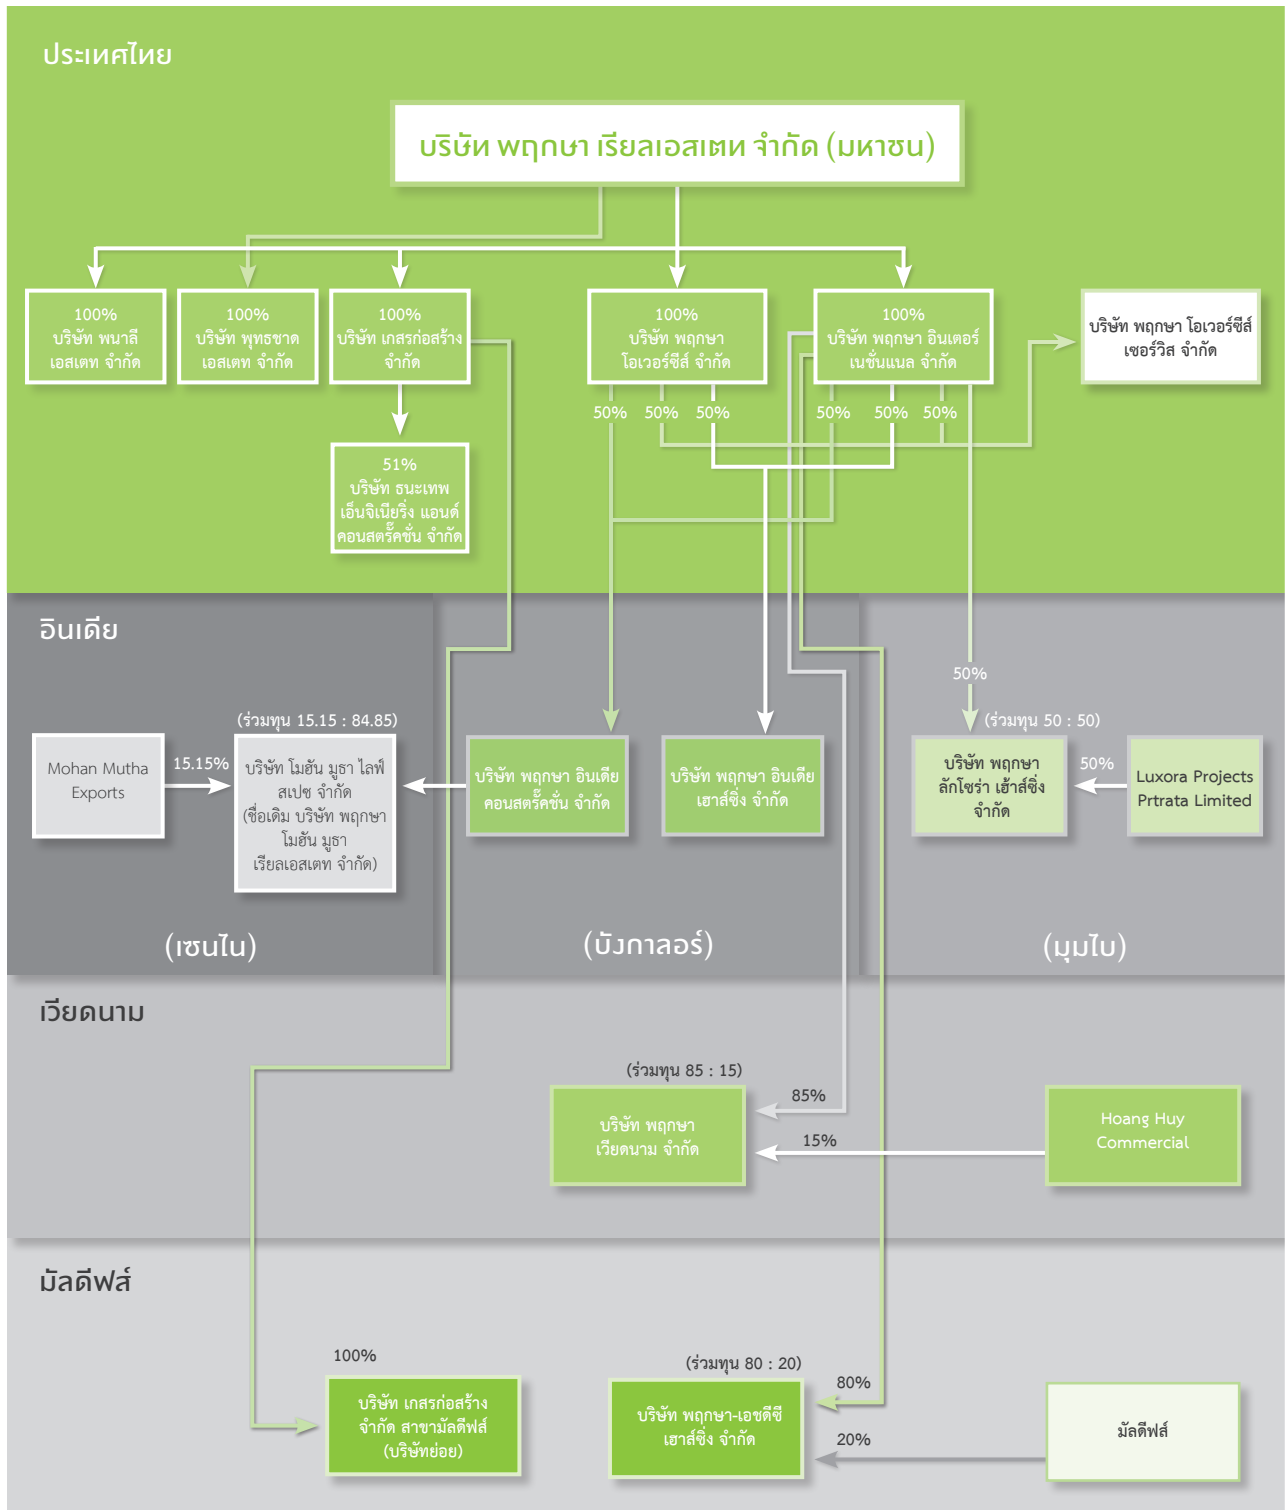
ประเทศไทย

บริษัท พฤกษา เรียลเอสเตท จำกัด (มหาชน)

100%
บริษัท พนาลี เอสเตท จำกัด

100%
บริษัท พุทธชาด เอสเตท จำกัด

100%
บริษัท เกสรก่อสร้าง จำกัด

51%
บริษัท ธนะเทพ เอ็นจิเนียริ่ง แอนด์ คอนสตรั๊คชั่น จำกัด

100%
บริษัท พฤกษา โอเวอร์ซีส์ จำกัด

100%
บริษัท พฤกษา อินเตอร์เนชั่นแนล จำกัด

บริษัท พฤกษา โอเวอร์ซีส์ เซอร์วิส จำกัด

50% 50% 50% 50% 50% 50%

อินเดีย

Mohan Mutha Exports

15.15%

(ร่วมทุน 15.15 : 84.85)
บริษัท โมฮัน มูธา ไลฟ์สเปซ จำกัด (ชื่อเดิม บริษัท พฤกษา โมฮัน มูธา เรียลเอสเตท จำกัด)

บริษัท พฤกษา อินเดีย คอนสตรั๊คชั่น จำกัด

บริษัท พฤกษา อินเดีย เฮาส์ซิ่ง จำกัด

50%
(ร่วมทุน 50 : 50)
บริษัท พฤกษา ลักโซร่า เฮ้าส์ซิ่ง จำกัด

50%
Luxora Projects Prtrata Limited

(เซนไน)

(บังกาลอร์)

(มุมไบ)

เวียดนาม

(ร่วมทุน 85 : 15)
บริษัท พฤกษา เวียดนาม จำกัด

85%

15%

Hoang Huy Commercial

มัลดีฟส์

100%
บริษัท เกสรก่อสร้าง จำกัด สาขามัลดีฟส์ (บริษัทย่อย)

(ร่วมทุน 80 : 20)
บริษัท พฤกษา-เอชดีซี เฮาส์ซิ่ง จำกัด

80%

20%

มัลดีฟส์